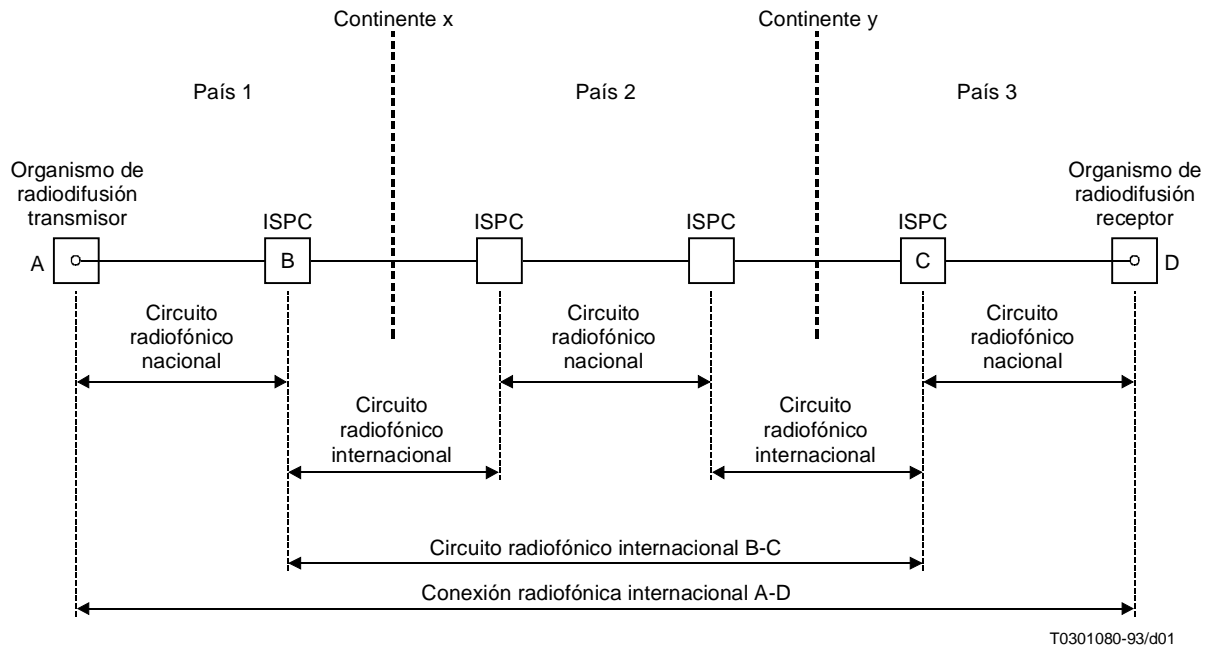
Continente x

Continente y

País 1

País 2

País 3

Organismo de radiodifusión transmisor

ISPC

ISPC

ISPC

ISPC

Organismo de radiodifusión receptor

A

B

C

D

Circuito radiofónico nacional

Circuito radiofónico nacional

Circuito radiofónico nacional

Circuito radiofónico internacional

Circuito radiofónico internacional

Circuito radiofónico internacional B-C

Conexión radiofónica internacional A-D

T0301080-93/d01